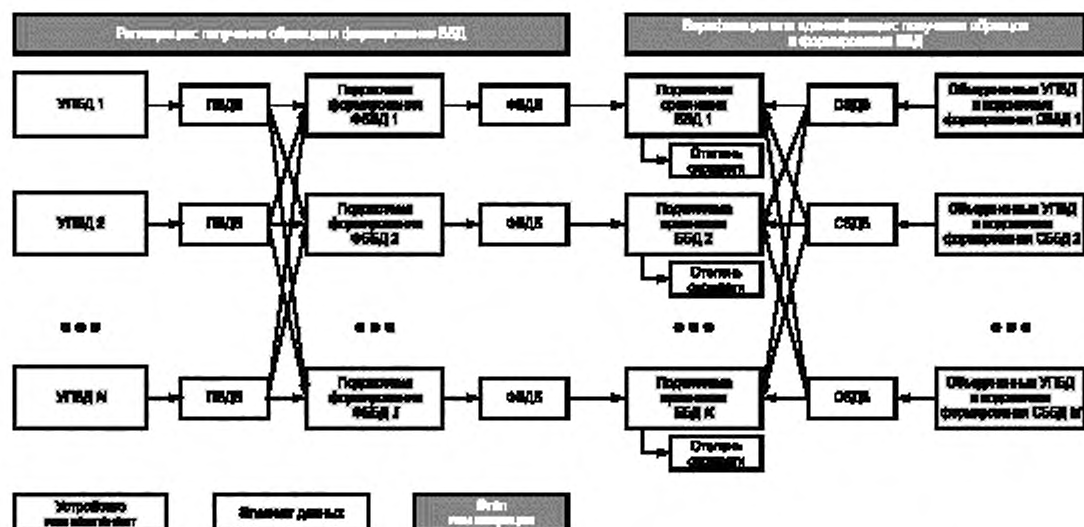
Регистрация: получение образца и формирование ББД

Верификация или идентификация: получение образцов и формирование БДБ

УПБД 1

ПБДБ

Подсистема формирования ФБДБ 1

ФБДБ

Подсистема сравнения БДБ 1

Степень сходства

СБДБ

Объединенные УПБД и подсистема формирования СБДБ 1

УПБД 2

ПБДБ

Подсистема формирования ФБДБ 2

ФБДБ

Подсистема сравнения БДБ 2

Степень сходства

СБДБ

Объединенные УПБД и подсистема формирования СБДБ 2

УПБД N

ПБДБ

Подсистема формирования ФБДБ J

ФБДБ

Подсистема сравнения БДБ K

Степень сходства

СБДБ

Объединенные УПБД и подсистема формирования СБДБ M

Устройство или компонент

Элемент данных

Этап или операция